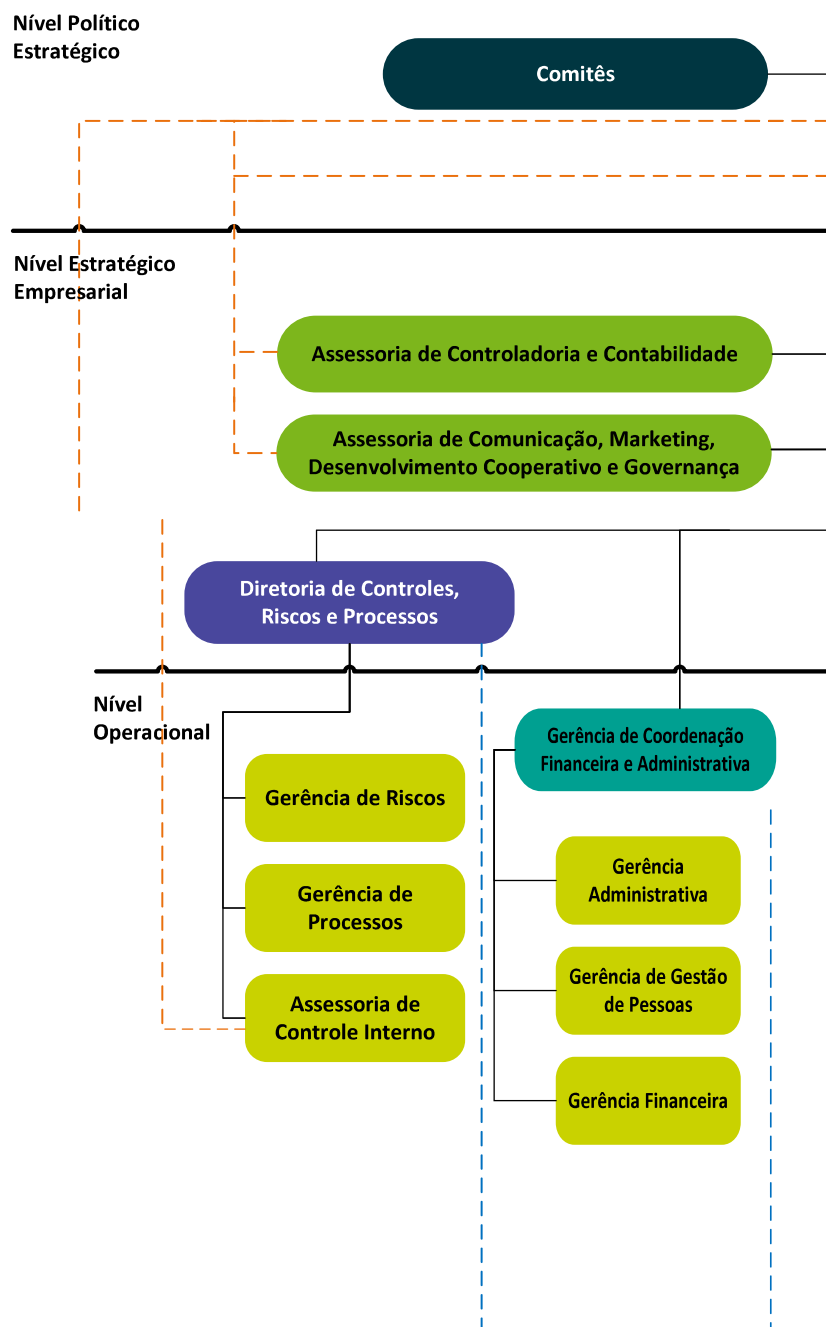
Nível Político Estratégico

Comitês

Nível Estratégico Empresarial

Assessoria de Controladoria e Contabilidade

Assessoria de Comunicação, Marketing, Desenvolvimento Cooperativo e Governança

Diretoria de Controles, Riscos e Processos

Nível Operacional

Gerência de Coordenação Financeira e Administrativa

Gerência de Riscos

Gerência de Processos

Assessoria de Controle Interno

Gerência Administrativa

Gerência de Gestão de Pessoas

Gerência Financeira